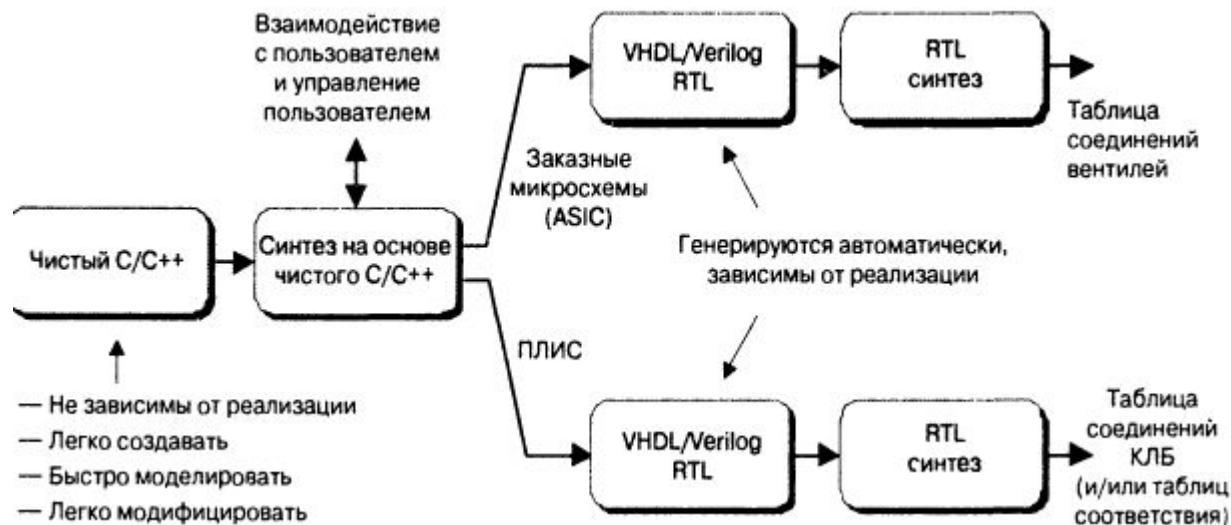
Взаимодействие с пользователем и управление пользователем

VHDL/Verilog RTL

RTL синтез

Таблица соединений вентилей

Заказные микросхемы (ASIC)

Чистый C/C++

Синтез на основе чистого C/C++

Генерируются автоматически, зависимы от реализации

ПЛИС

— Не зависимы от реализации
— Легко создавать
— Быстро моделировать
— Легко модифицировать

VHDL/Verilog RTL

RTL синтез

Таблица соединений КЛБ (и/или таблиц соответствия)